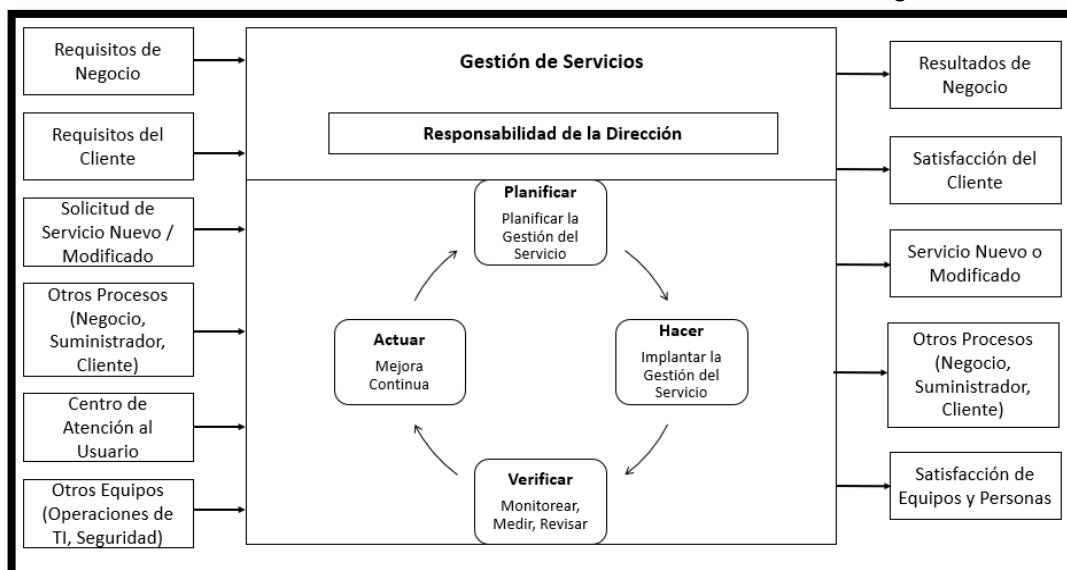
Requisitos de Negocio

Requisitos del Cliente

Solicitud de Servicio Nuevo / Modificado

Otros Procesos (Negocio, Suministrador, Cliente)

Centro de Atención al Usuario

Otros Equipos (Operaciones de TI, Seguridad)

Gestión de Servicios

Responsabilidad de la Dirección

Planificar
Planificar la Gestión del Servicio

Hacer
Implantar la Gestión del Servicio

Verificar
Monitorear, Medir, Revisar

Actuar
Mejora Continua

Resultados de Negocio

Satisfacción del Cliente

Servicio Nuevo o Modificado

Otros Procesos (Negocio, Suministrador, Cliente)

Satisfacción de Equipos y Personas